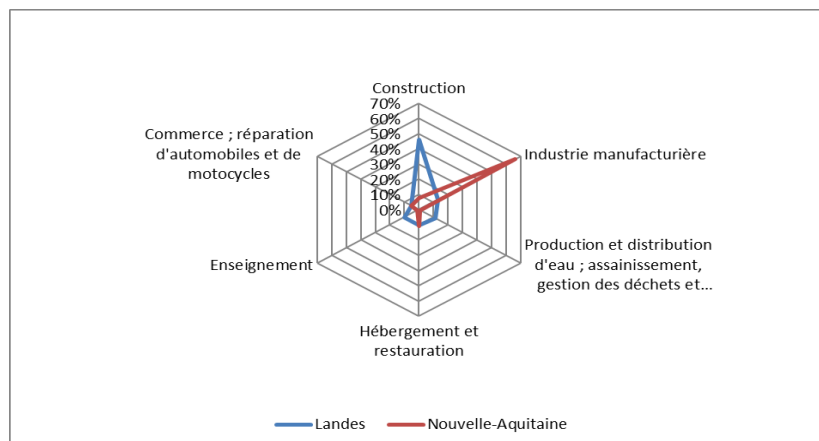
Construction
70%
60%
50%
40%
30%
20%
10%
0%

Industrie manufacturière

Production et distribution d'eau ; assainissement, gestion des déchets et...

Hébergement et restauration

Enseignement

Commerce ; réparation d'automobiles et de motocycles

Landes
Nouvelle-Aquitaine